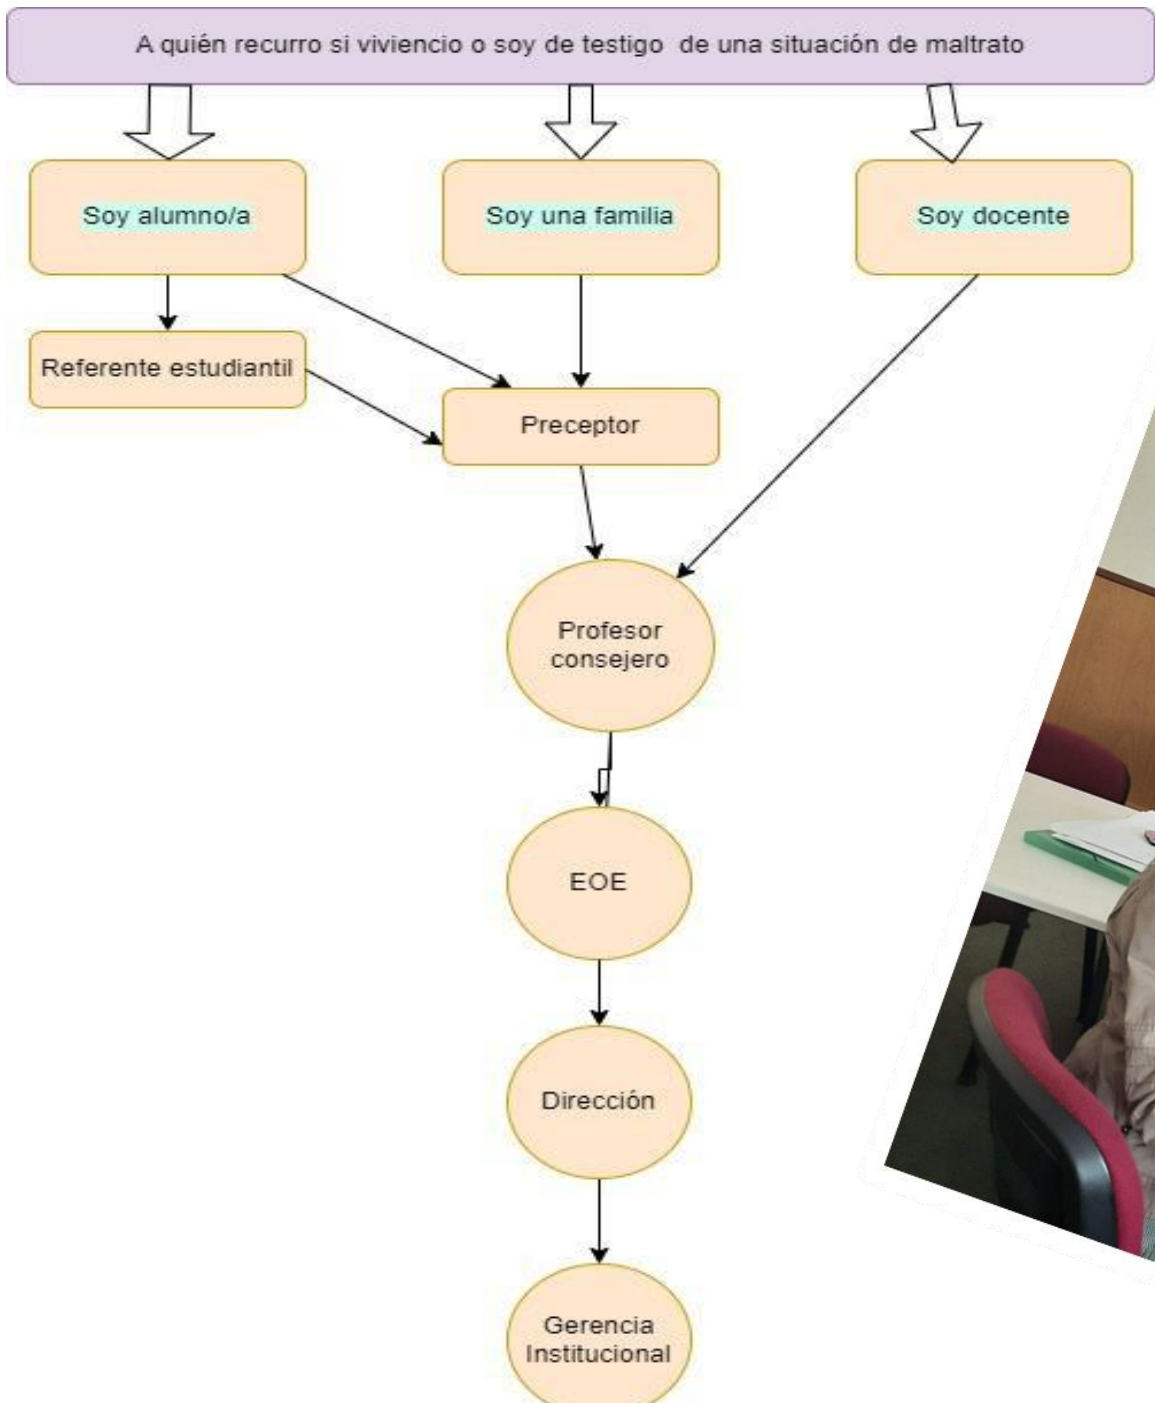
A quién recurro si viviencio o soy de testigo de una situación de maltrato

Soy alumno/a

Soy una familia

Soy docente

Referente estudiantil

Preceptor

Profesor consejero

EOE

Dirección

Gerencia Institucional